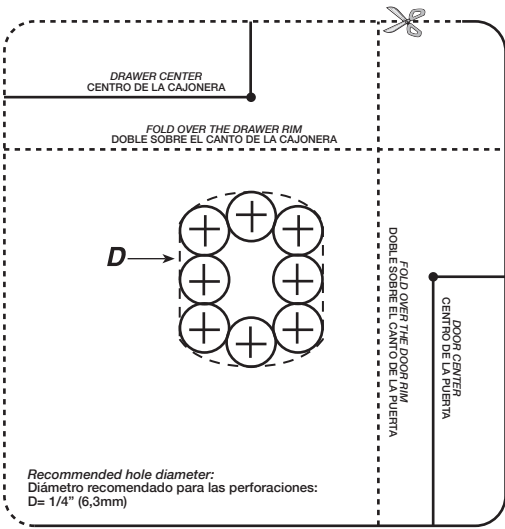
DRAWER CENTER
CENTRO DE LA CAJONERA

FOLD OVER THE DRAWER RIM
DOBLE SOBRE EL CANTO DE LA CAJONERA

D

FOLD OVER THE DOOR RIM
DOBLE SOBRE EL CANTO DE LA PUERTA

DOOR CENTER
CENTRO DE LA PUERTA

Recommended hole diameter:
Diámetro recomendado para las perforaciones:
D= 1/4" (6,3mm)